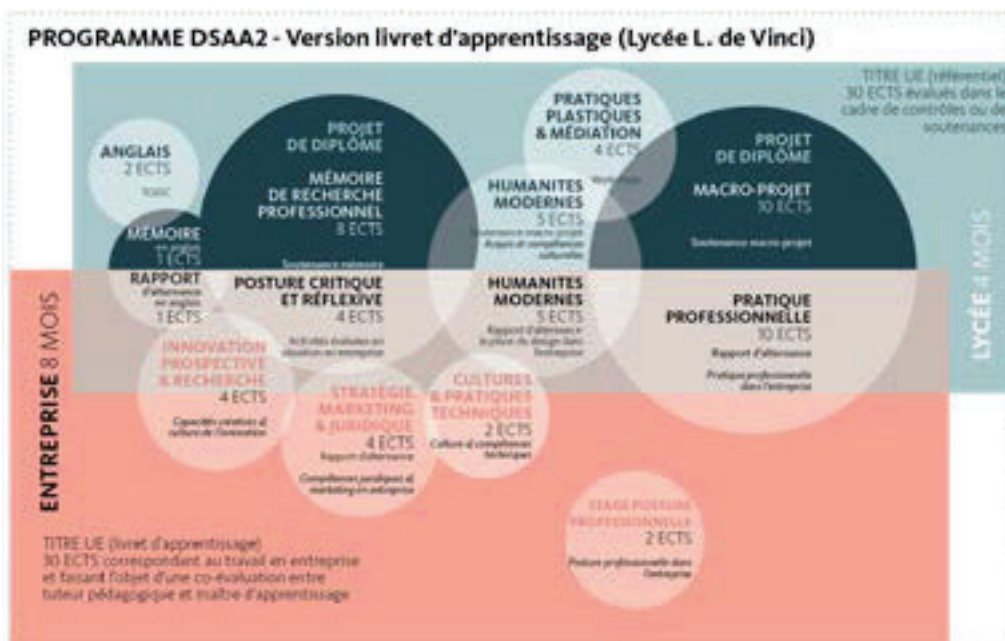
PROGRAMME DSAA2 - Version livret d'apprentissage (Lycée L. de Vinci)

TITRE UE (référentiel) 30 ECTS évalués dans le cadre de contrôles ou de soutenances

ANGLAIS
2 ECTS
TOEIC

PROJET DE DIPLÔME
MÉMOIRE DE RECHERCHE PROFESSIONNEL
8 ECTS
Soutenance mémoire

MÉMOIRE
en anglais
1 ECTS

PRATIQUES PLASTIQUES & MÉDIATION
4 ECTS
Workshops

HUMANITES MODERNES
5 ECTS
Soutenance macro projet
Rapport de compétences culturelles

PROJET DE DIPLÔME
MACRO-PROJET
10 ECTS
Soutenance macro projet

LYCÉE 4 MOIS

RAPPORT
d'alternance en anglais
1 ECTS

POSTURE CRITIQUE ET RÉFLEXIVE
4 ECTS
Activités évaluées en situation en entreprise

HUMANITES MODERNES
5 ECTS
Rapport d'alternance e la place du design dans l'entreprise

PRATIQUE PROFESSIONNELLE
10 ECTS
Rapport d'alternance
Pratique professionnelle dans l'entreprise

ENTREPRISE 8 MOIS

INNOVATION PROSPECTIVE & RECHERCHE
4 ECTS
Capacités créatives et culture de l'innovation

STRATÉGIE, MARKETING & JURIDIQUE
4 ECTS
Rapport d'alternance
Compétences juridiques et marketing en entreprise

CULTURES & PRATIQUES TECHNIQUES
2 ECTS
Culture et compétences techniques

STAGE POSTURE PROFESSIONNELLE
2 ECTS
Posture professionnelle dans l'entreprise

TITRE UE (livret d'apprentissage)
30 ECTS correspondant au travail en entreprise et faisant l'objet d'une co-évaluation entre tuteur pédagogique et maître d'apprentissage